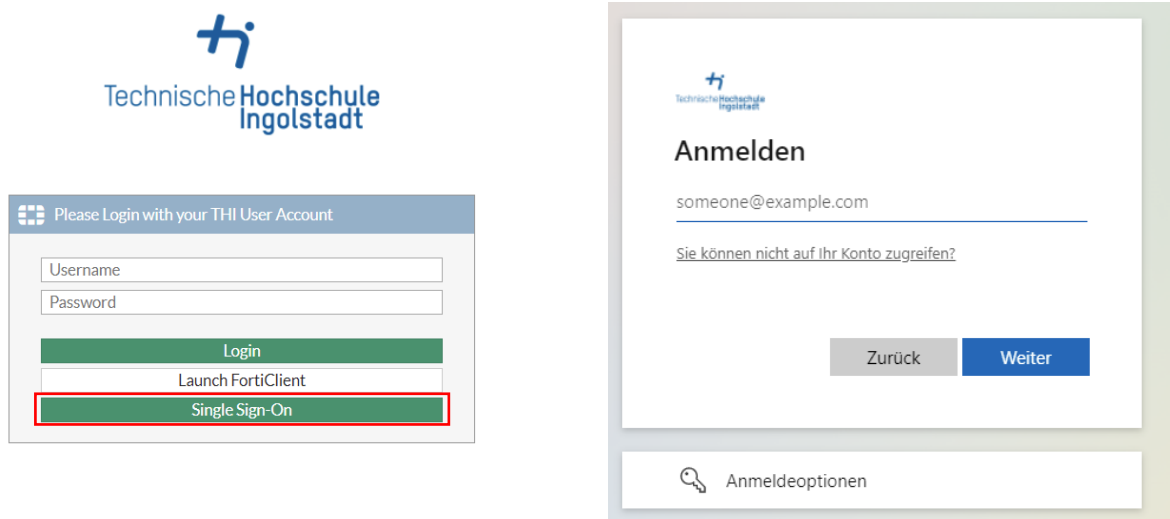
Technische Hochschule Ingolstadt

Please Login with your THI User Account

Username

Password

Login

Launch FortiClient

Single Sign-On

Technische Hochschule Ingolstadt

Anmelden

someone@example.com

Sie können nicht auf Ihr Konto zugreifen?

Zurück

Weiter

Anmeldeoptionen